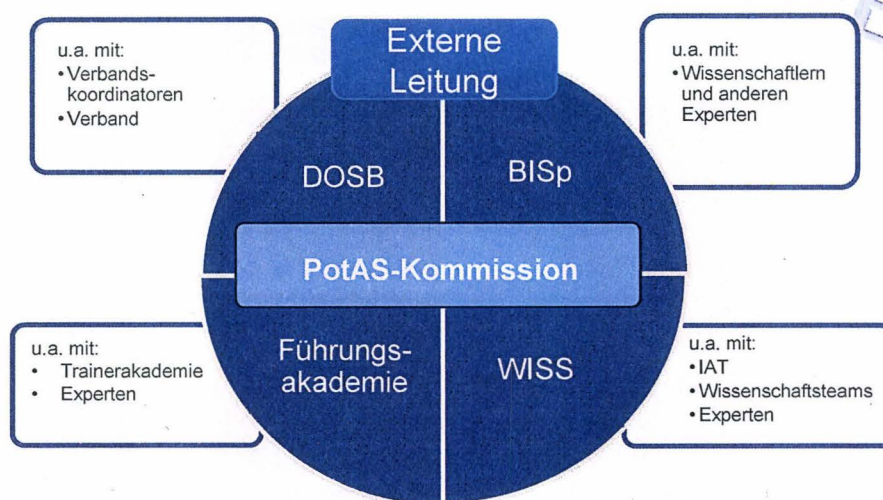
u.a. mit:
• Verbandskoordinatoren
• Verband

Externe Leitung

u.a. mit:
• Wissenschaftlern und anderen Experten

DOSB

BISp

PotAS-Kommission

Führungsakademie

WISS

u.a. mit:
• Trainerakademie
• Experten

u.a. mit:
• IAT
• Wissenschaftsteams
• Experten